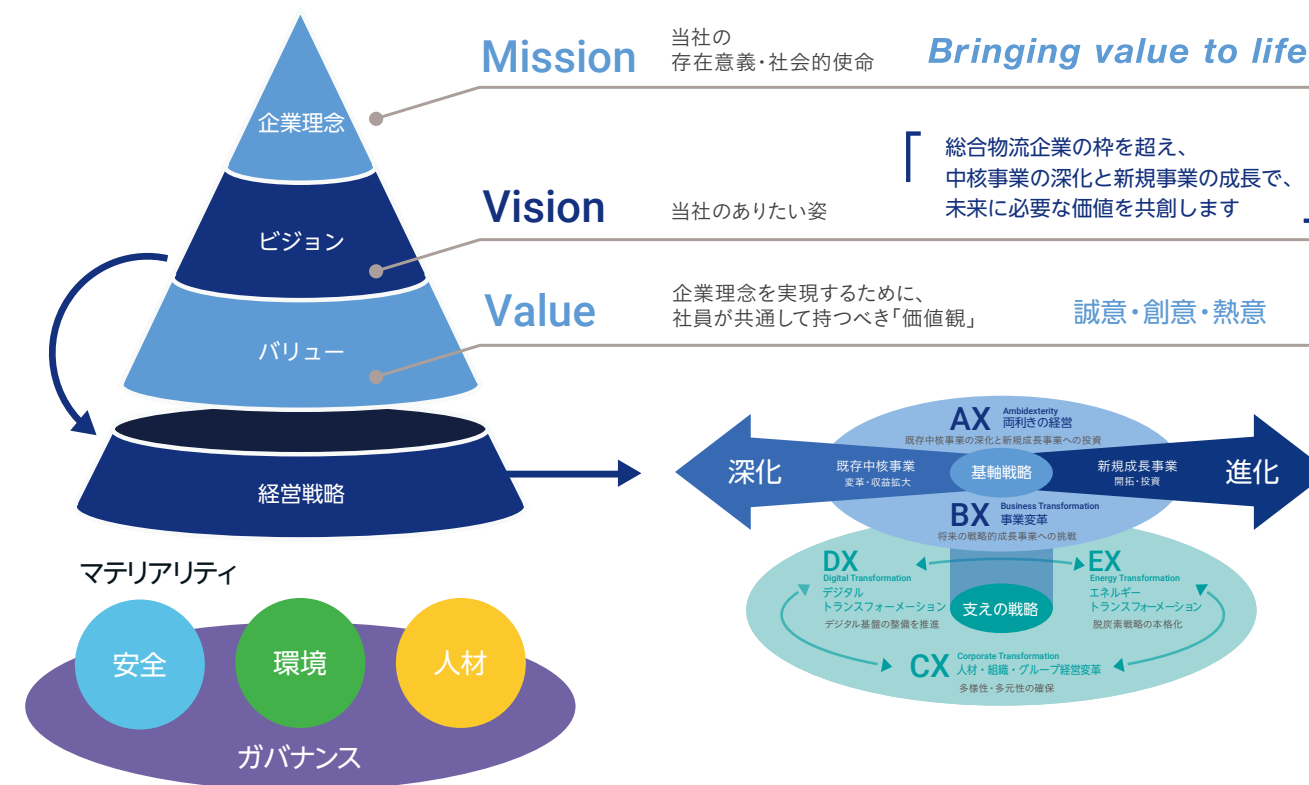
企業理念

ビジョン

バリュー

経営戦略

Mission 当社の存在意義・社会的使命 Bringing value to life

Vision 当社のありたい姿 「総合物流企業の枠を超え、中核事業の深化と新規事業の成長で、未来に必要な価値を共創します」

Value 企業理念を実現するために、社員が共通して持つべき「価値観」 誠意・創意・熱意

AX Ambidexterity 両利きの経営
既存中核事業の深化と新規成長事業への投資

深化 既存中核事業 変革・収益拡大

基軸戦略

新規成長事業 開拓・投資 進化

BX Business Transformation 事業変革
将来の戦略的成長事業への挑戦

DX Digital Transformation デジタルトランスフォーメーション
デジタル基盤の整備を推進

支えの戦略

EX Energy Transformation エネルギートランスフォーメーション
脱炭素戦略の本格化

CX Corporate Transformation 人材・組織・グループ経営変革
多様性・多元性の確保

マテリアリティ

安全 環境 人材

ガバナンス